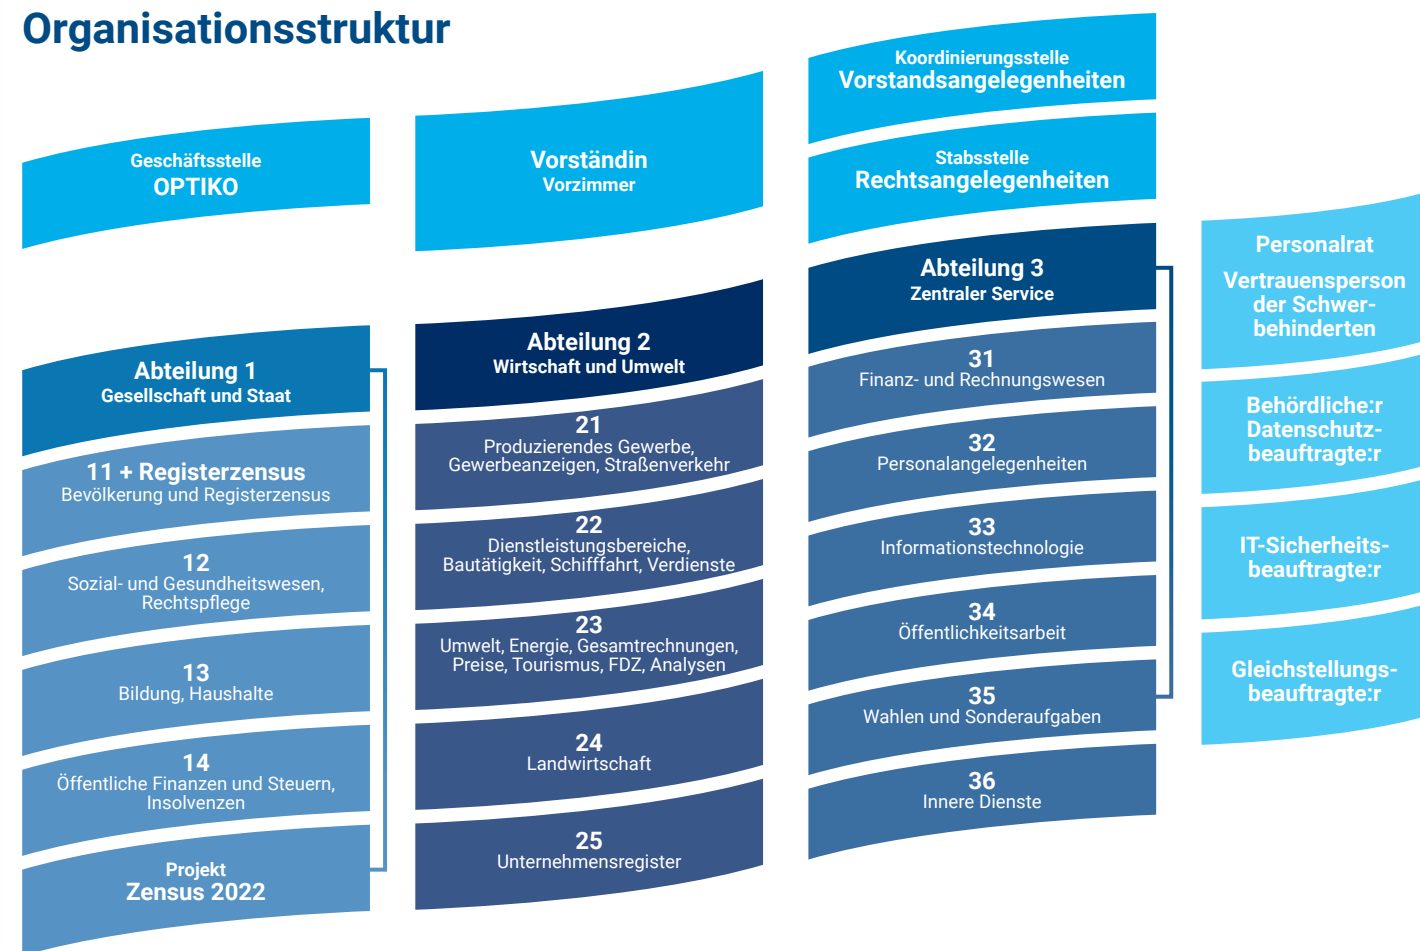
Organisationsstruktur

Geschäftsstelle
OPTIKO

Vorständin
Vorzimmer

Koordinierungsstelle
Vorstandsangelegenheiten

Stabsstelle
Rechtsangelegenheiten

Abteilung 1
Gesellschaft und Staat

11 + Registerzensus
Bevölkerung und Registerzensus

12
Sozial- und Gesundheitswesen, Rechtspflege

13
Bildung, Haushalte

14
Öffentliche Finanzen und Steuern, Insolvenzen

Projekt
Zensus 2022

Abteilung 2
Wirtschaft und Umwelt

21
Produzierendes Gewerbe, Gewerbeanzeigen, Straßenverkehr

22
Dienstleistungsbereiche, Bautätigkeit, Schifffahrt, Verdienste

23
Umwelt, Energie, Gesamtrechnungen, Preise, Tourismus, FDZ, Analysen

24
Landwirtschaft

25
Unternehmensregister

Abteilung 3
Zentraler Service

31
Finanz- und Rechnungswesen

32
Personalangelegenheiten

33
Informationstechnologie

34
Öffentlichkeitsarbeit

35
Wahlen und Sonderaufgaben

36
Innere Dienste

Personalrat

Vertrauensperson der Schwerbehinderten

Behördliche:r Datenschutzbeauftragte:r

IT-Sicherheitsbeauftragte:r

Gleichstellungsbeauftragte:r